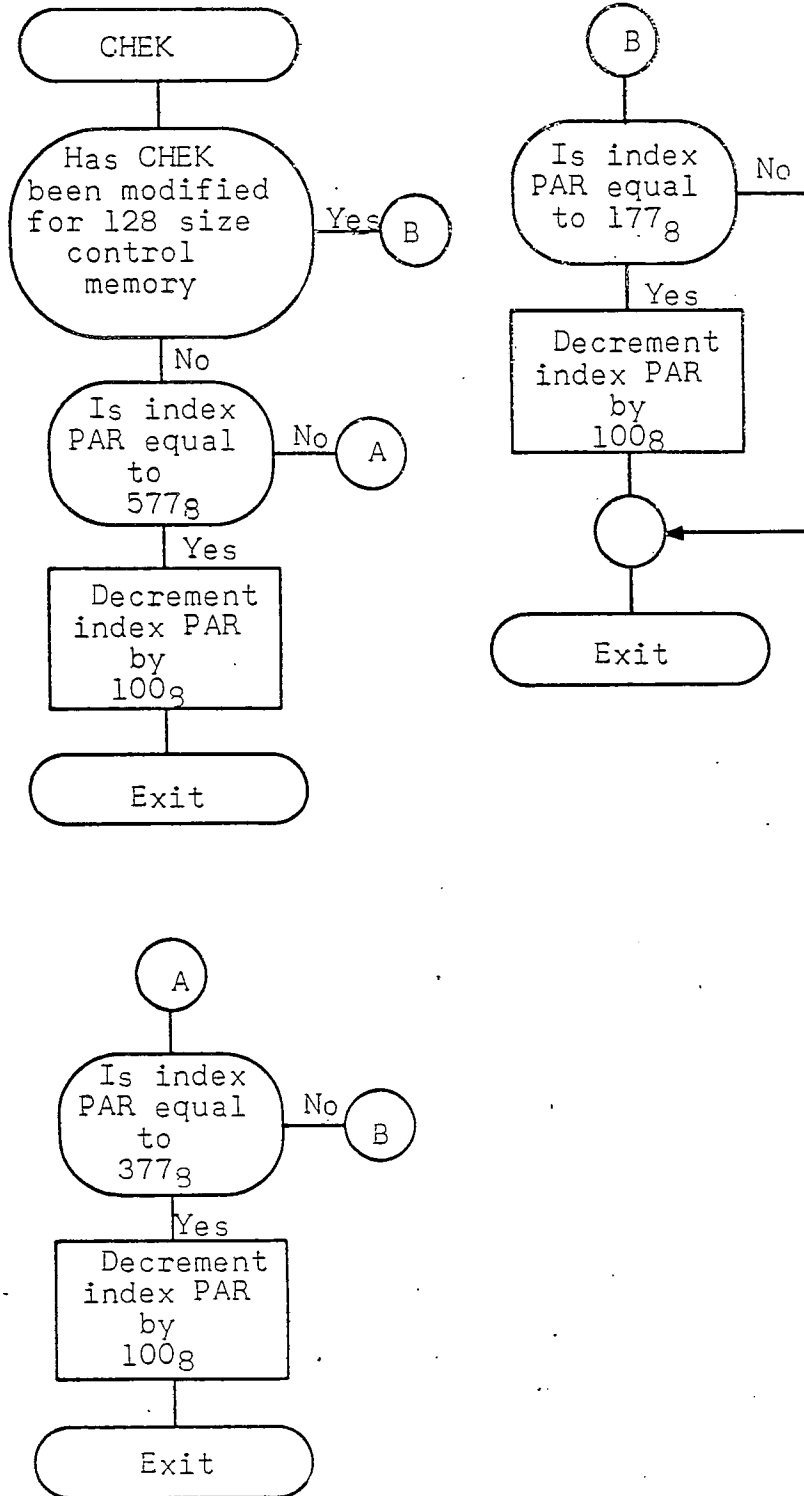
CHEK

Has CHEK been modified for 128 size control memory

Yes

B

No

Is index PAR equal to $577_8$

No

A

Yes

Decrement index PAR by $100_8$

Exit

B

Is index PAR equal to $177_8$

No

Yes

Decrement index PAR by $100_8$

Exit

A

Is index PAR equal to $377_8$

No

B

Yes

Decrement index PAR by $100_8$

Exit